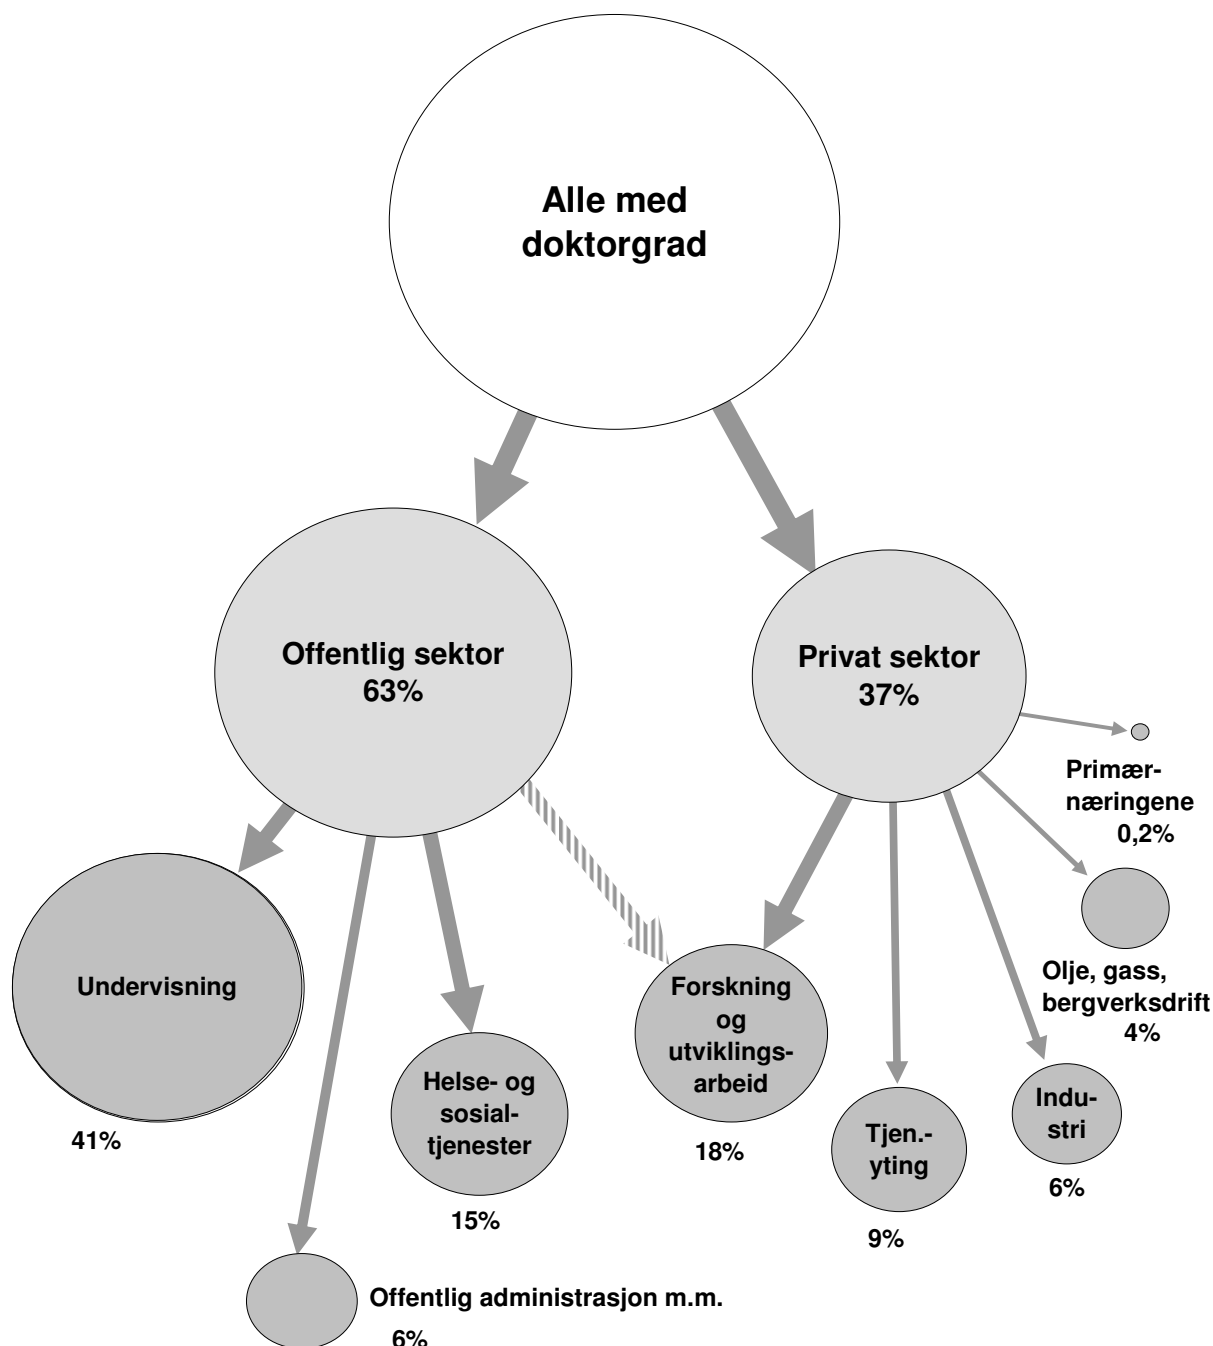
Alle med doktorgrad

Offentlig sektor 63%

Privat sektor 37%

Primærnæringene 0,2%

Undervisning

41%

Helse- og sosialtjenester

15%

Forskning og utviklingsarbeid

18%

Olje, gass, bergverksdrift 4%

Tjen.-yting

9%

Industri

6%

Offentlig administrasjon m.m.

6%